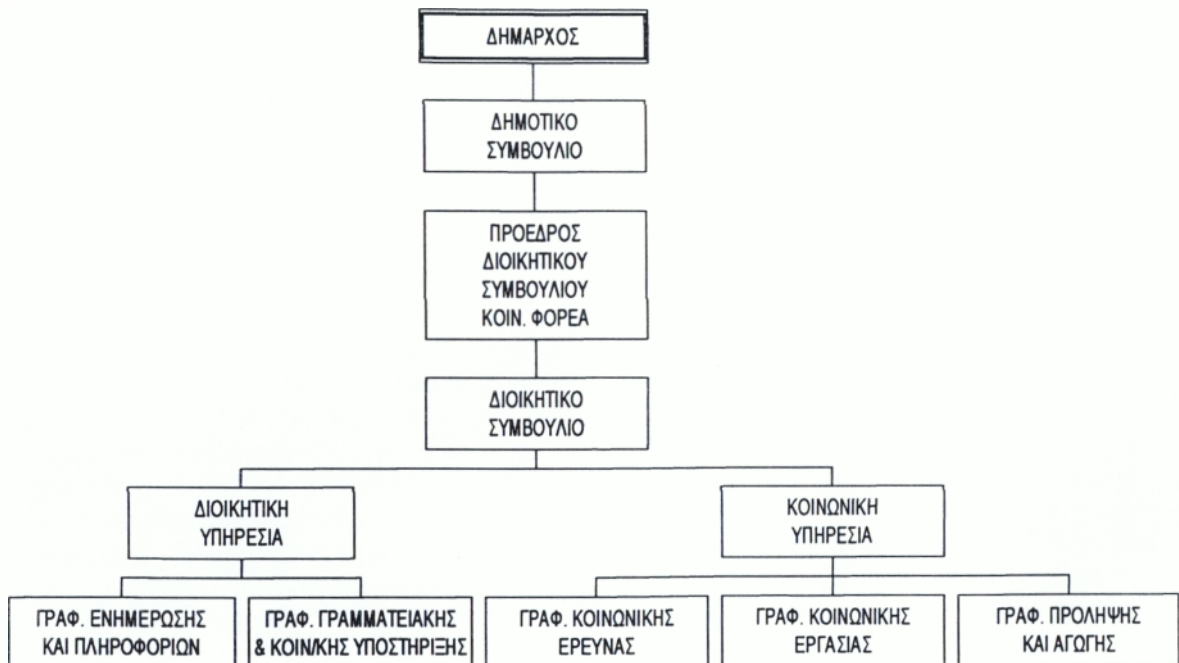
ΔΗΜΑΡΧΟΣ

ΔΗΜΟΤΙΚΟ ΣΥΜΒΟΥΛΙΟ

ΠΡΟΕΔΡΟΣ ΔΙΟΙΚΗΤΙΚΟΥ ΣΥΜΒΟΥΛΙΟΥ ΚΟΙΝ. ΦΟΡΕΑ

ΔΙΟΙΚΗΤΙΚΟ ΣΥΜΒΟΥΛΙΟ

ΔΙΟΙΚΗΤΙΚΗ ΥΠΗΡΕΣΙΑ

ΚΟΙΝΩΝΙΚΗ ΥΠΗΡΕΣΙΑ

ΓΡΑΦ. ΕΝΗΜΕΡΩΣΗΣ ΚΑΙ ΠΛΗΡΟΦΟΡΙΩΝ

ΓΡΑΦ. ΓΡΑΜΜΑΤΕΙΑΚΗΣ & ΚΟΙΝ/ΚΗΣ ΥΠΟΣΤΗΡΙΞΗΣ

ΓΡΑΦ. ΚΟΙΝΩΝΙΚΗΣ ΕΡΕΥΝΑΣ

ΓΡΑΦ. ΚΟΙΝΩΝΙΚΗΣ ΕΡΓΑΣΙΑΣ

ΓΡΑΦ. ΠΡΟΛΗΨΗΣ ΚΑΙ ΑΓΩΓΗΣ